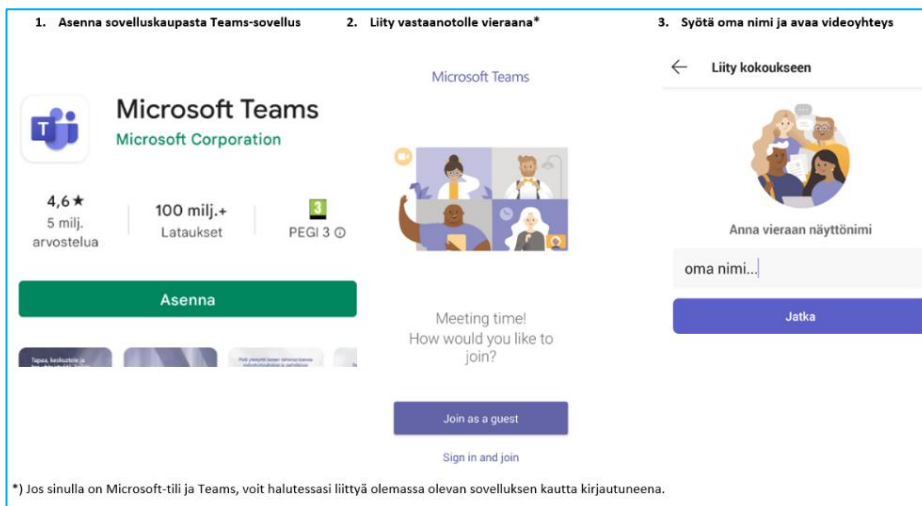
1. Asenna sovelluskaupasta Teams-sovellus

Microsoft Teams
Microsoft Corporation

4,6★
5 milj. arvostelua

100 milj.+
Lataukset

3
PEGI 3 ⓘ

Asenna

Tapaa, keskustele ja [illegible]

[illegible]

2. Liity vastaanotolle vieraana*

Microsoft Teams

Meeting time! How would you like to join?

Join as a guest

Sign in and join

3. Syötä oma nimi ja avaa videoyhteys

Liity kokoukseen

Anna vieraan näyttönimi

oma nimi...

Jatka

*) Jos sinulla on Microsoft-tili ja Teams, voit halutessasi liittyä olemassa olevan sovelluksen kautta kirjautuneena.